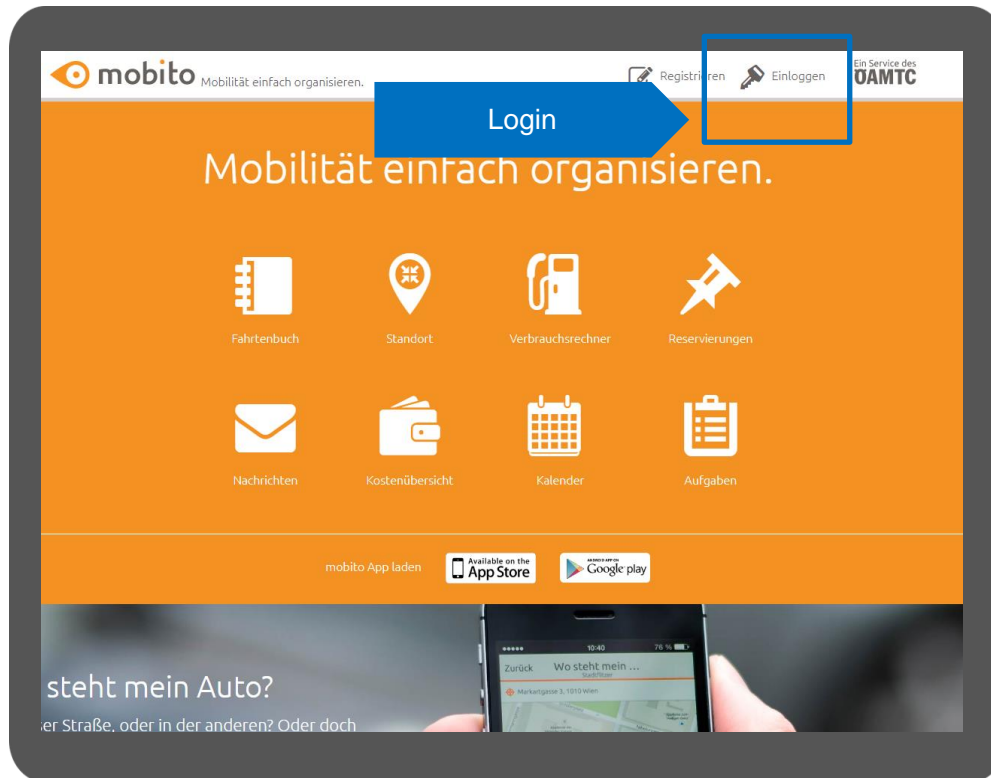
mobito Mobilität einfach organisieren.

Registrieren Einloggen Ein Service des ÖAMTC

Login

Mobilität einfach organisieren.

Fahrtenbuch

Standort

Verbrauchsrechner

Reservierungen

Nachrichten

Kostenübersicht

Kalender

Aufgaben

mobito App laden Available on the App Store ANDROID APP ON Google play

Zurück Wo steht mein ...

Marktgasse 3, 1010 Wien

steht mein Auto?

er Straße, oder in der anderen? Oder doch